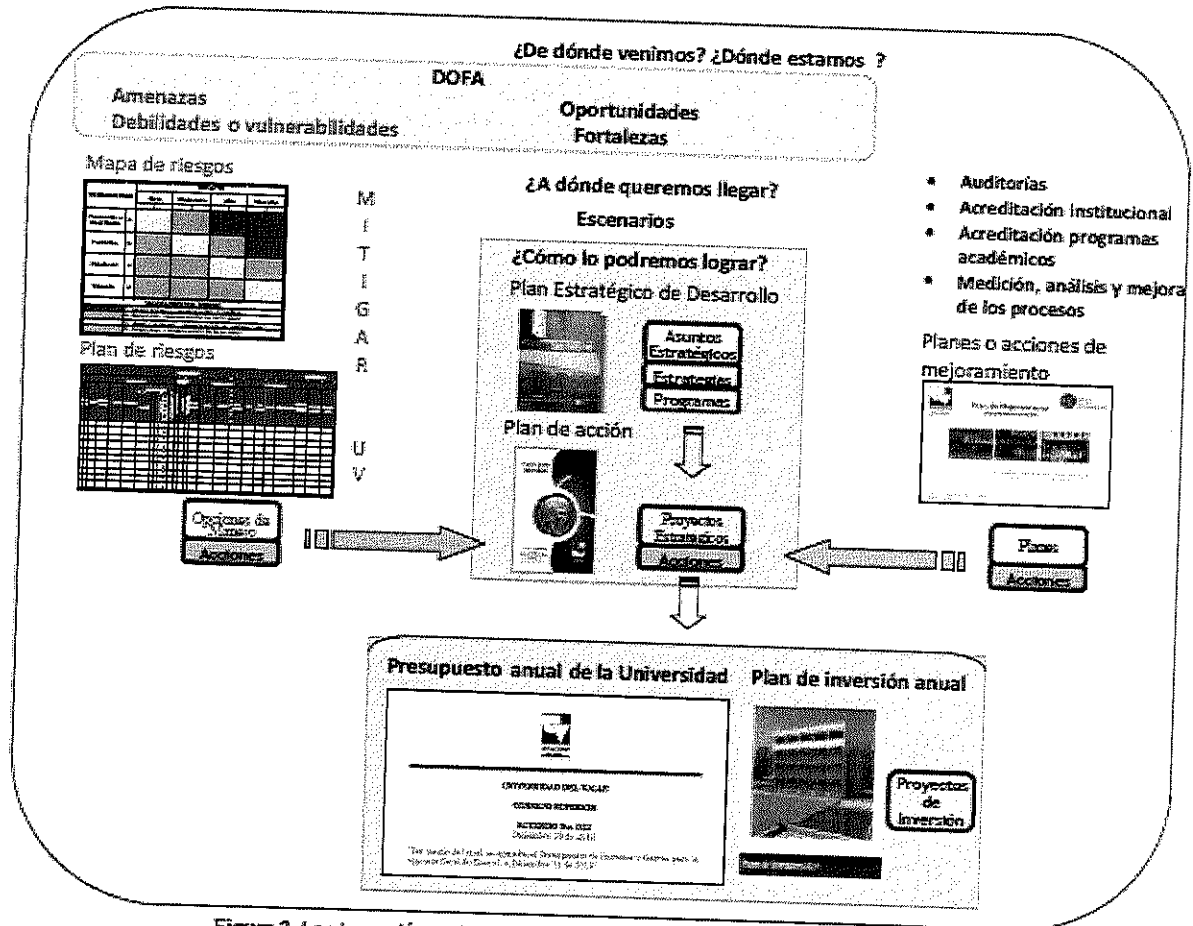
¿De dónde venimos? ¿Dónde estamos ?

DOFA

Amenazas
Debilidades o vulnerabilidades

Oportunidades
Fortalezas

Mapa de riesgos

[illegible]

Plan de riesgos

M
I
T
I
G
A
R

U
V

Opciones de Manejo

Acciones

¿A dónde queremos llegar?

Escenarios

¿Cómo lo podremos lograr?

Plan Estratégico de Desarrollo

Asuntos Estratégicos

Estrategias

Programas

Plan de acción

Proyectos Estratégicos

Acciones

- Auditorías
- Acreditación Institucional
- Acreditación programas académicos
- Medición, análisis y mejora de los procesos

Planes o acciones de mejoramiento

Planes

Acciones

Presupuesto anual de la Universidad

UNIVERSIDAD DEL TOLIMA

CONSEJO SUPERIOR

ACUERDO No. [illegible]

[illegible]

Plan de inversión anual

Proyectos de inversión

Figura 2 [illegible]